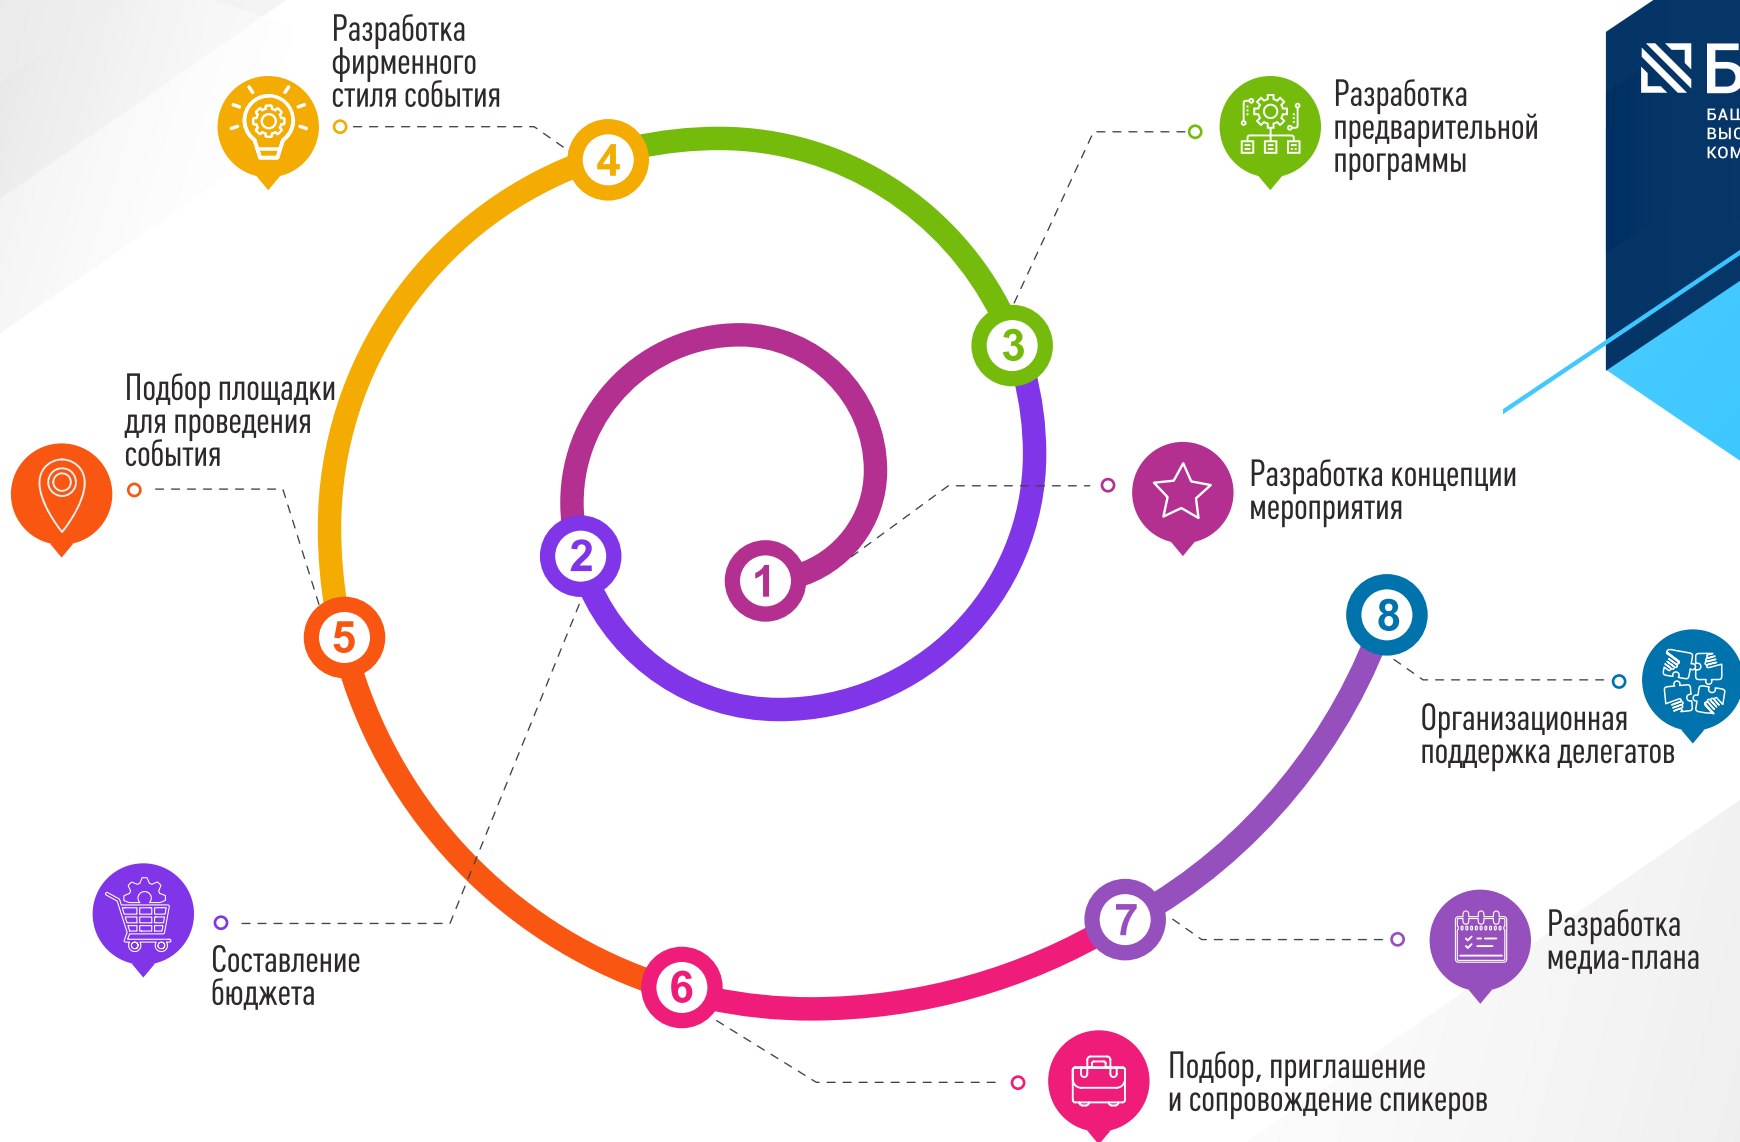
Разработка фирменного стиля события

Разработка предварительной программы

Б
БАЦ
ВЫС
КОМ

Подбор площадки для проведения события

Разработка концепции мероприятия

4

3

2

1

5

8

Организационная поддержка делегатов

7

Составление бюджета

Разработка медиа-плана

6

Подбор, приглашение и сопровождение спикеров